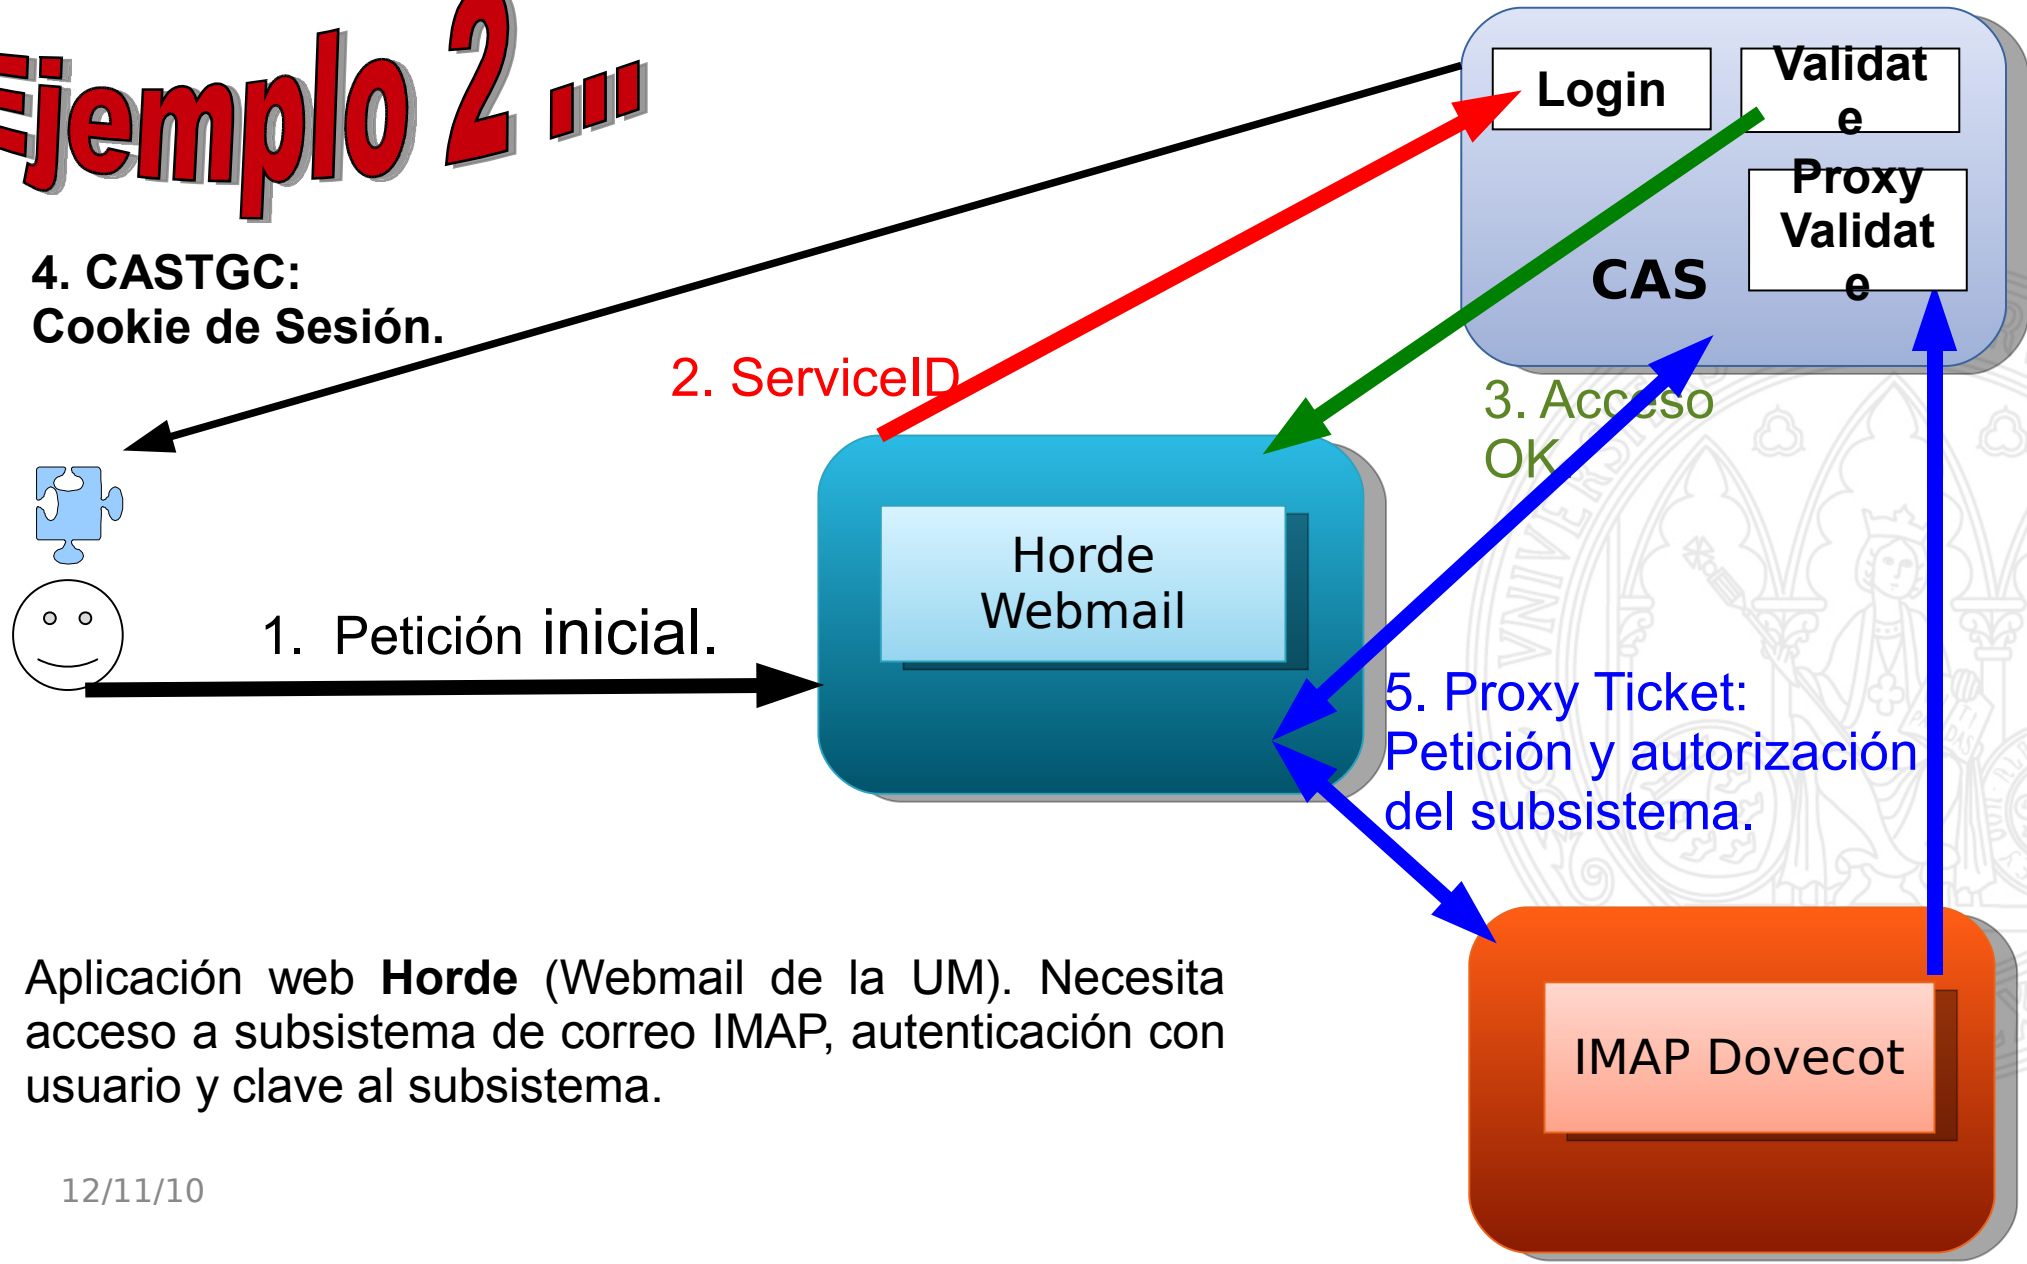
Ejemplo 2 ...

Login

Validate

Proxy Validate

CAS

4. CASTGC: Cookie de Sesión.

2. ServiceID

3. Acceso OK

Horde Webmail

1. Petición inicial.

5. Proxy Ticket: Petición y autorización del subsistema.

IMAP Dovecot

Aplicación web **Horde** (Webmail de la UM). Necesita acceso a subsistema de correo IMAP, autenticación con usuario y clave al subsistema.

12/11/10